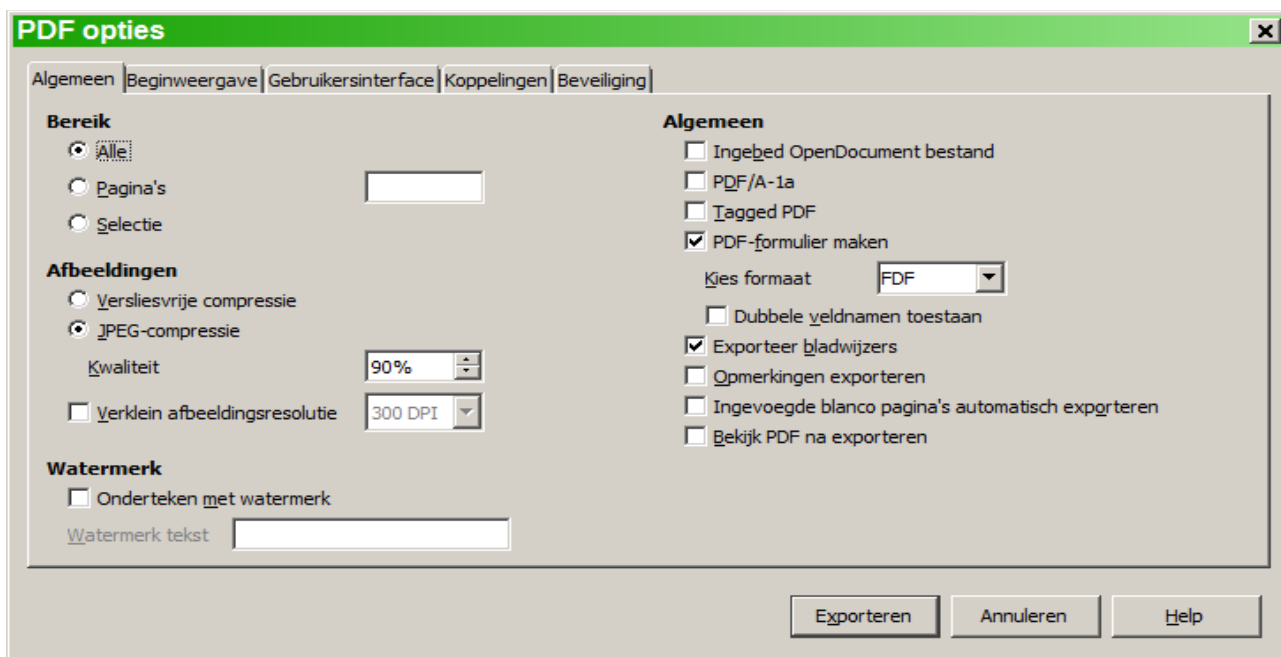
PDF opties

Algemeen | Beginweergave | Gebruikersinterface | Koppelingen | Beveiliging

Bereik
Alle
Pagina's
Selectie

Afbeeldingen
Versliesvrije compressie
JPEG-compressie
Kwaliteit 90%
Verklein afbeeldingsresolutie 300 DPI

Watermerk
Onderteken met watermerk
Watermerk tekst

Algemeen
Ingebed OpenDocument bestand
PDF/A-1a
Tagged PDF
PDF-formulier maken
Kies formaat FDF
Dubbele veldnamen toestaan
Exporteer bladwijzers
Opmerkingen exporteren
Ingevoegde blanco pagina's automatisch exporteren
Bekijk PDF na exporteren

Exporteren | Annuleren | Help